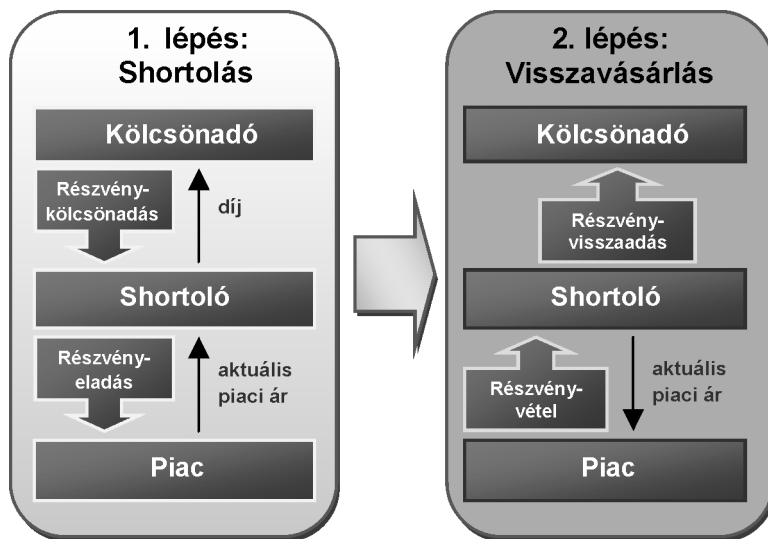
1. lépés: Shortolás

Kölcsönadó

Részvény-kölcsönadás

díj

Shortoló

Részvény-eladás

aktuális piaci ár

Piac

2. lépés: Visszavásárlás

Kölcsönadó

Részvény-visszaadás

Shortoló

Részvény-vétel

aktuális piaci ár

Piac